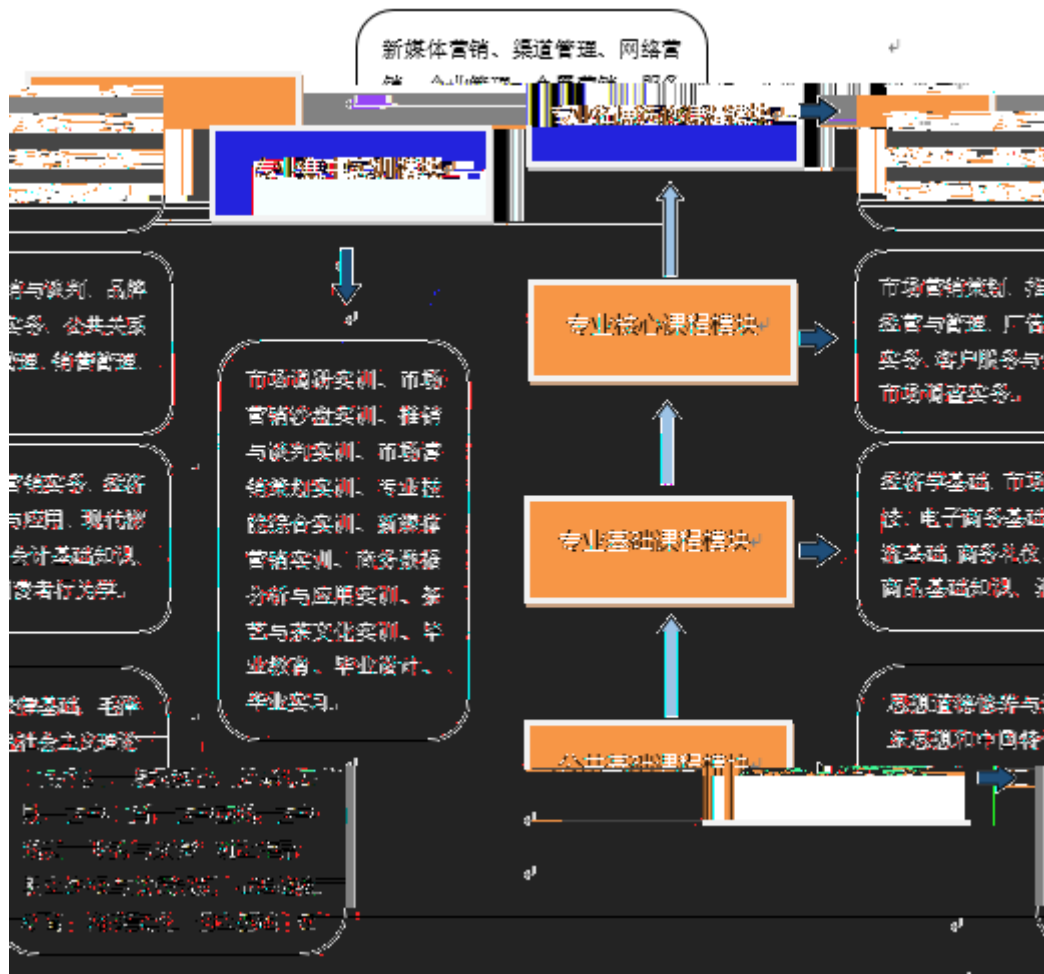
新媒体营销、渠道管理、网络营

专业集中实训模块

专业核心课程模块

市场调研实训、市场营销沙盘实训、推销与谈判实训、市场营销策划实训、专业技能综合实训、新媒体营销实训、商务数据分析与应用实训、茶艺与茶文化实训、毕业教育、毕业设计、毕业实习。

专业基础课程模块

公共基础课程模块

销与谈判、品牌实务、公共关系渠道、销售管理、

营销实务、经济与应用、现代物会计基础知识、消费者行为学。

数学基础、毛泽

市场营销策划、经营与管理、广告实务、客户服务与市场调查实务。

经济学基础、市场技、电子商务基础道基础、商务礼仪商品基础知识、

思想道德修养与东思想和中国特